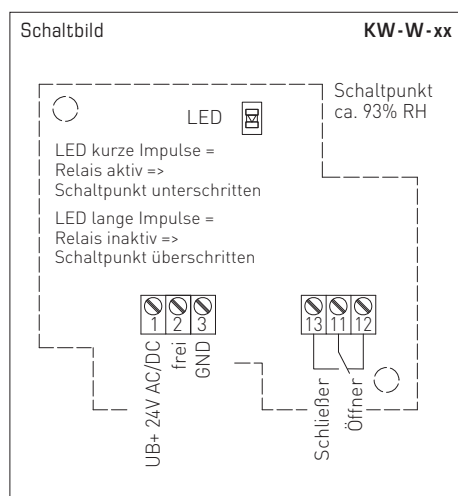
Schaltbild **KW-W-xx**

Schaltpunkt ca. 93% RH

LED

LED kurze Impulse = Relais aktiv => Schaltpunkt unterschritten

LED lange Impulse = Relais inaktiv => Schaltpunkt überschritten

1 2 3

UB+ 24V AC/DC
frei
GND

13 11 12

Schließer
Öffner